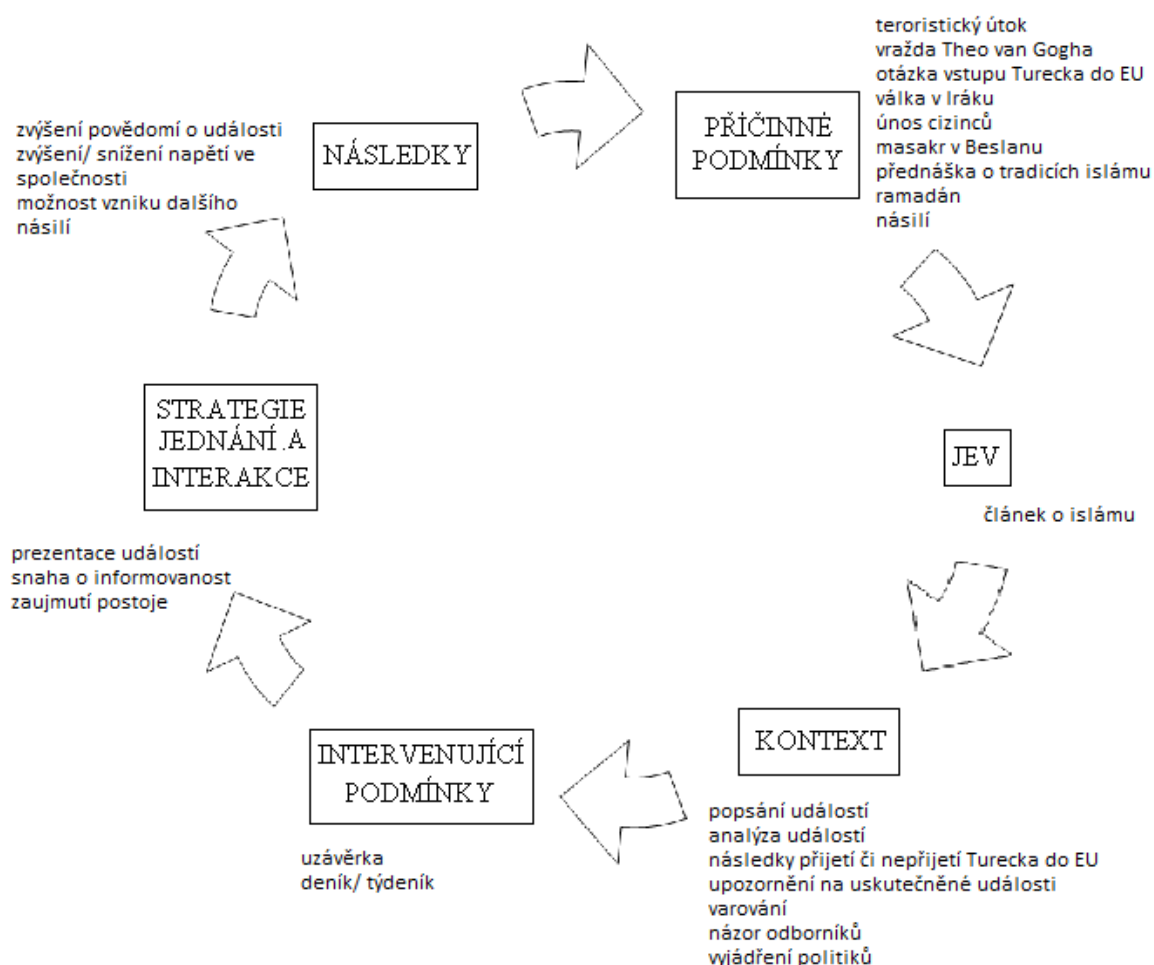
teroristický útok
vražda Theo van Gogha
otázka vstupu Turecka do EU
válka v Iráku
únos cizinců
masakr v Beslanu
přednáška o tradicích islámu
ramadán
násilí

PŘÍČINNÉ PODMÍNKY

zvýšení povědomí o události
zvýšení/ snížení napětí ve společnosti
možnost vzniku dalšího násilí

NÁSLEDKY

STRATEGIE JEDNÁNÍ A INTERAKCE

JEV

článek o islámu

prezentace událostí
snaha o informovanost
zaujmutí postoje

KONTEXT

INTERVENUJÍCÍ PODMÍNKY

uzávěrka
deník/ týdeník

popsání událostí
analýza událostí
následky přijetí či nepřijetí Turecka do EU
upozornění na uskutečněné události
varování
názor odborníků
vyjádření politiků